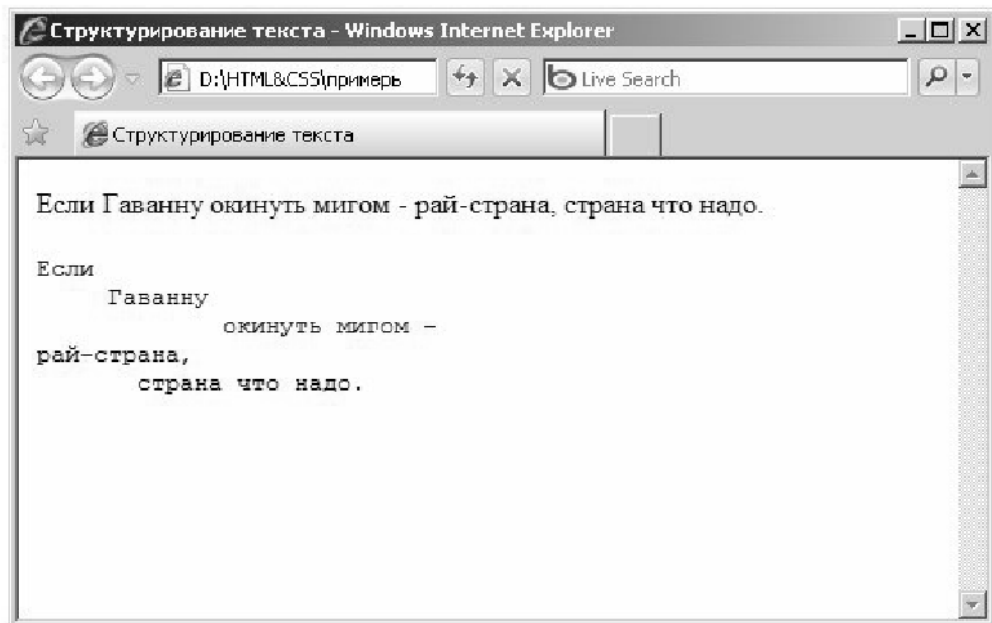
Структурирование текста - Windows Internet Explorer

D:\HTML&CSS\примерь

Live Search

Структурирование текста

Если Гаванну окинуть мигом - рай-страна, страна что надо.

Если
    Гаванну
            окинуть мигом –
рай–страна,
       страна что надо.